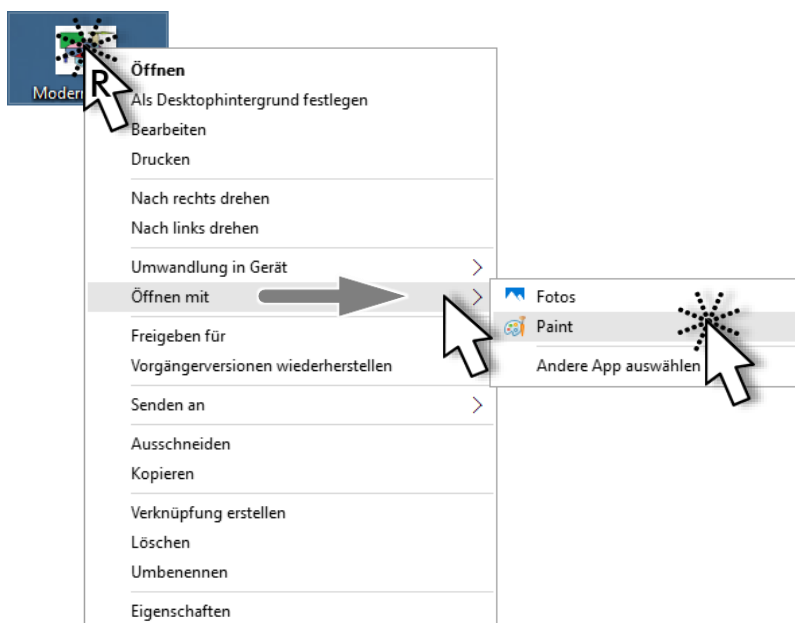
Modern
R
Öffnen
Als Desktophintergrund festlegen
Bearbeiten
Drucken

Nach rechts drehen
Nach links drehen

Umwandlung in Gerät
Öffnen mit

Freigeben für
Vorgängerversionen wiederherstellen

Senden an

Ausschneiden
Kopieren

Verknüpfung erstellen
Löschen
Umbenennen

Eigenschaften

Fotos
Paint

Andere App auswählen